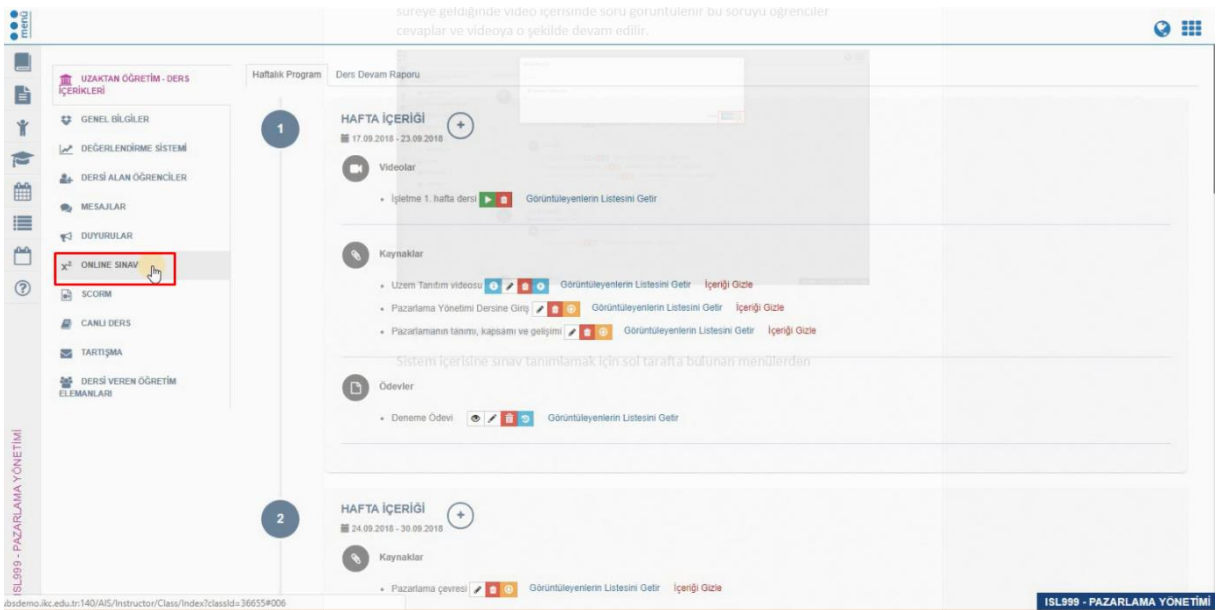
menü

süreye geldiğinde video içerisinde soru görüntülenir bu soruyu öğrenciler cevaplar ve videoya o şekilde devam edilir.

UZAKTAN ÖĞRETİM - DERS İÇERİKLERİ

GENEL BİLGİLER

DEĞERLENDİRME SİSTEMİ

DERSİ ALAN ÖĞRENCİLER

MESAJLAR

DUYURULAR

$x^2$ ONLINE SINAV

SCORM

CANLI DERS

TARTIŞMA

DERSİ VEREN ÖĞRETİM ELEMANLARI

ISL999 - PAZARLAMA YÖNETİMİ

Haftalık Program | Ders Devam Raporu

1

HAFTA İÇERİĞİ

17.09.2018 - 23.09.2018

Videolar

- İşletme 1. hafta dersi Görüntüleyenlerin Listesini Getir

Kaynaklar

- Uzem Tanıtım videosu Görüntüleyenlerin Listesini Getir İçeriği Gizle
- Pazarlama Yönetimi Dersine Giriş Görüntüleyenlerin Listesini Getir İçeriği Gizle
- Pazarlamanın tanımı, kapsamı ve gelişimi Görüntüleyenlerin Listesini Getir İçeriği Gizle

Sistem içerisine sınav tanımlamak için sol tarafta bulunan menülerden

Ödevler

- Deneme Ödevi Görüntüleyenlerin Listesini Getir

2

HAFTA İÇERİĞİ

24.09.2018 - 30.09.2018

Kaynaklar

- Pazarlama çevresi Görüntüleyenlerin Listesini Getir İçeriği Gizle

bsdemo.ikc.edu.tr:140/AIS/Instructor/Class/Index?classId=36655#006

ISL999 - PAZARLAMA YÖNETİMİ